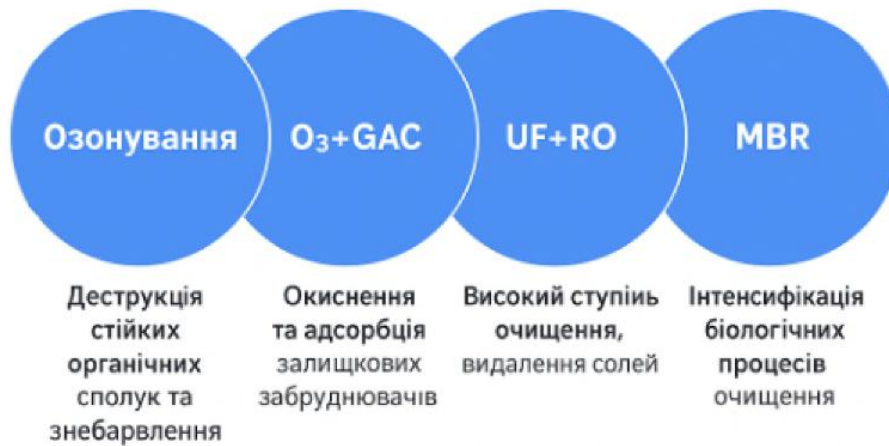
Озонування

$O_3$+GAC

UF+RO

MBR

Деструкція стійких органічних сполук та знебарвлення

Окиснення та адсорбція залищкових забруднювачів

Високий ступіиь очищення, видалення солей

Інтенсифікація біологічних процесів очищення